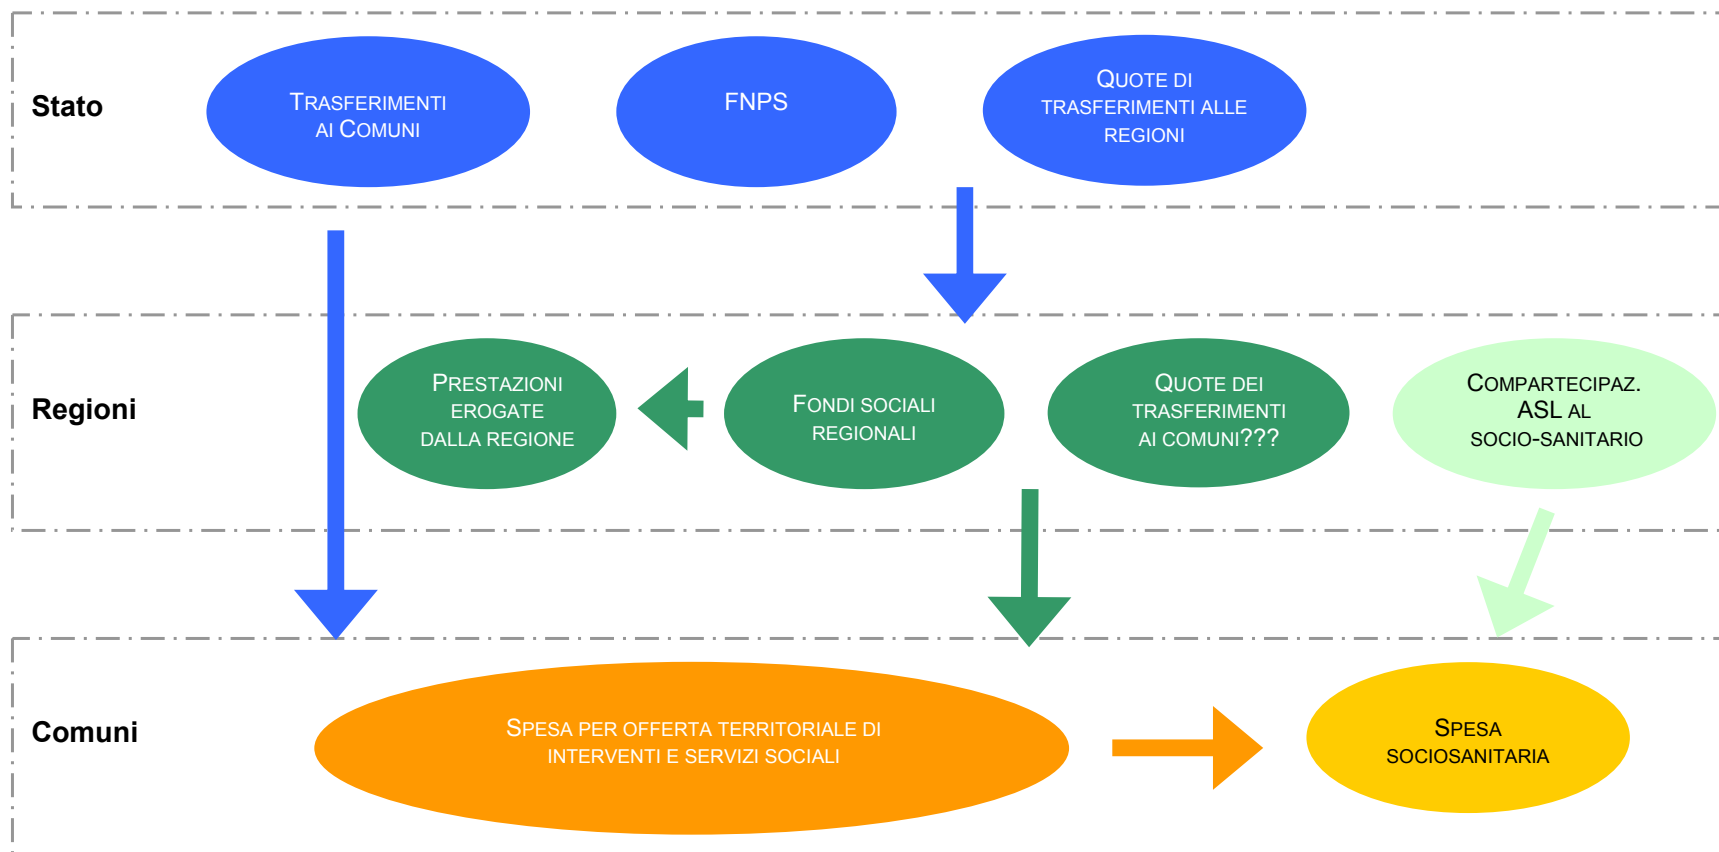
Stato

TRASFERIMENTI AI COMUNI

FNPS

QUOTE DI TRASFERIMENTI ALLE REGIONI

Regioni

PRESTAZIONI EROGATE DALLA REGIONE

FONDI SOCIALI REGIONALI

QUOTE DEI TRASFERIMENTI AI COMUNI???

COMPARTECIPAZ. ASL AL SOCIO-SANITARIO

Comuni

SPESA PER OFFERTA TERRITORIALE DI INTERVENTI E SERVIZI SOCIALI

SPESA SOCIOSANITARIA